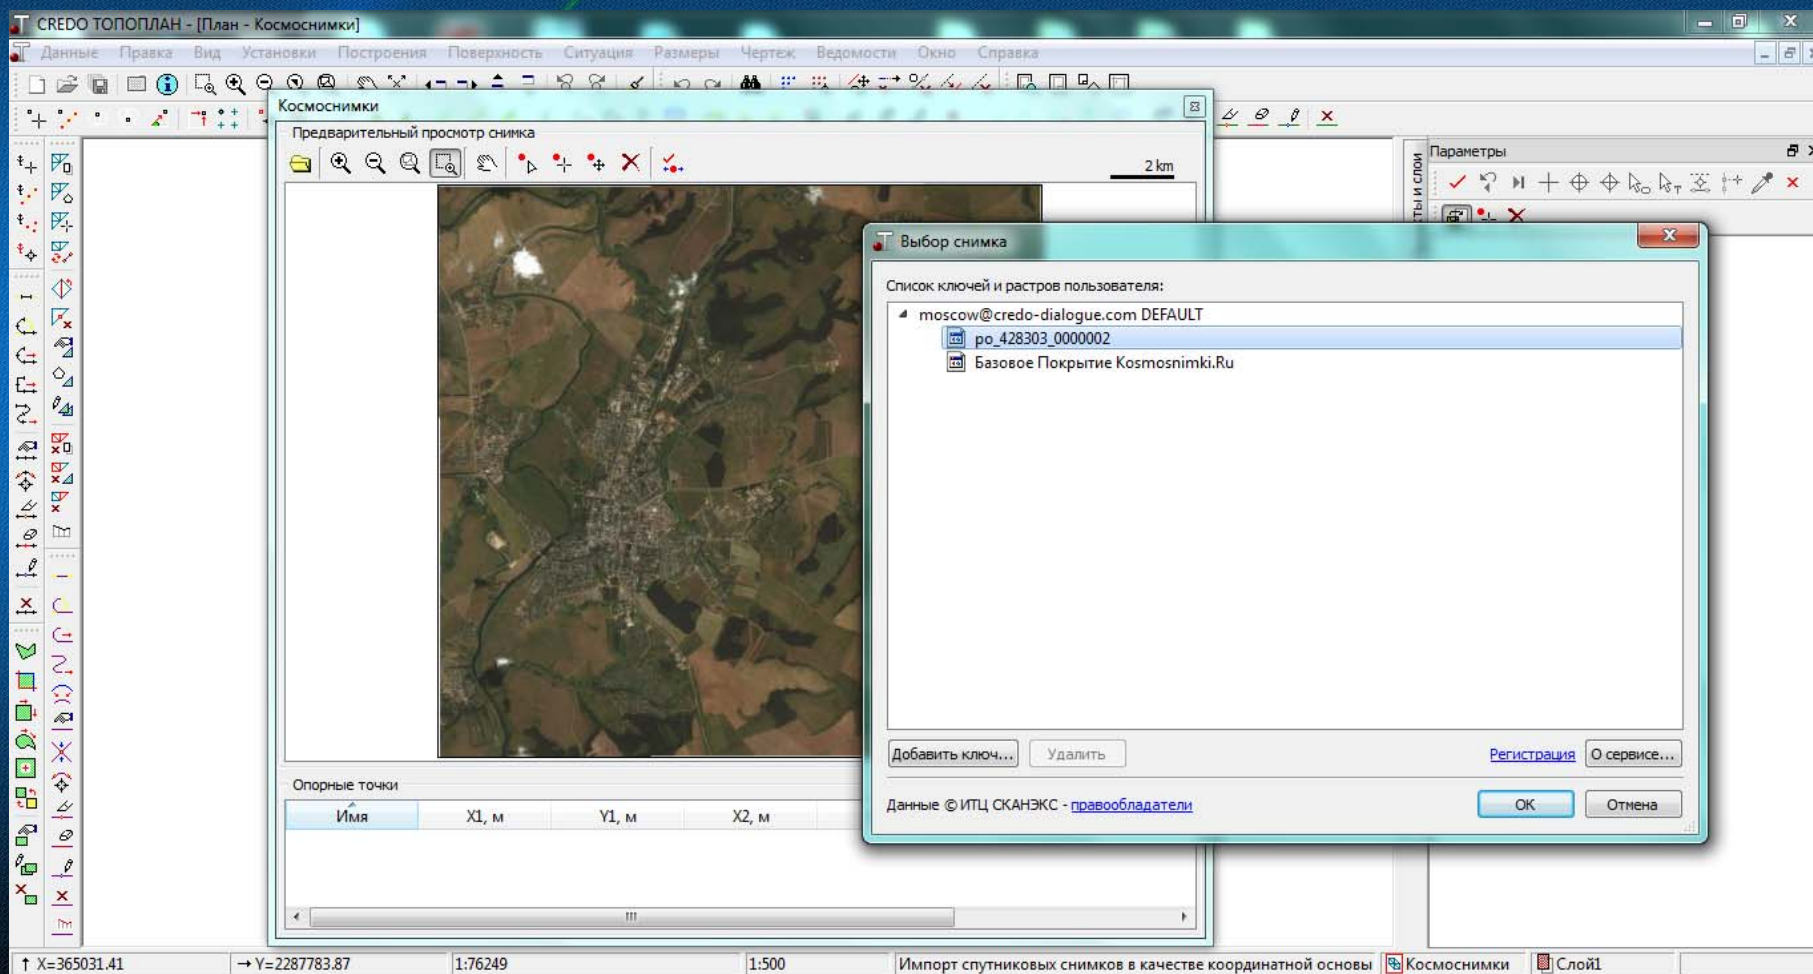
CREDO ТОПОПЛАН - [План - Космоснимки]

Данные Правка Вид Установки Построения Поверхность Ситуация Размеры Чертеж Ведомости Окно Справка

Космоснимки

Предварительный просмотр снимка

2 km

Параметры

ты и слои

Выбор снимка

Список ключей и растров пользователя:

moscow@credo-dialogue.com DEFAULT

po_428303_0000002

Базовое Покрытие Kosmosnimki.Ru

Добавить ключ... Удалить Регистрация О сервисе...

Данные © ИТЦ СКАНЭКС - правообладатели

OK Отмена

Опорные точки

| Имя | X1, м | Y1, м | X2, м |
|---|---|---|---|

X=365031.41 Y=2287783.87 1:76249 1:500 Импорт спутниковых снимков в качестве координатной основы Космоснимки Слой1